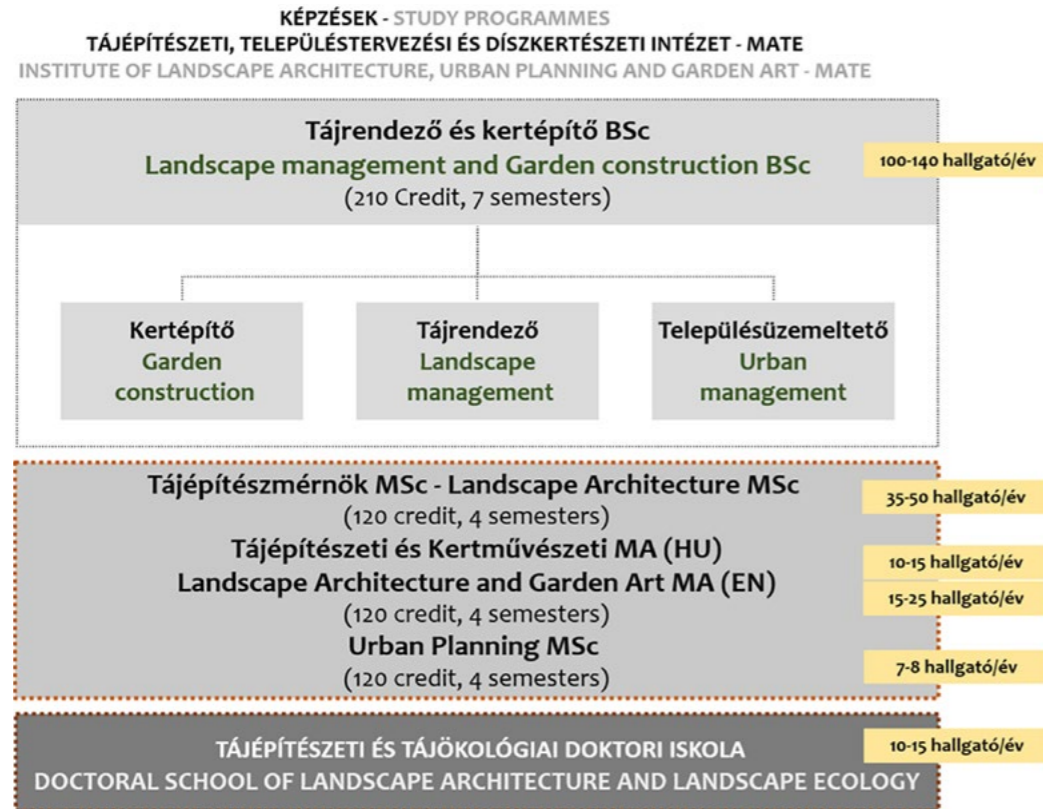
KÉPZÉSEK - STUDY PROGRAMMES
TÁJÉPÍTÉSZETI, TELEPÜLÉSTERVEZÉSI ÉS DÍSZKERTÉSZETI INTÉZET - MATE
INSTITUTE OF LANDSCAPE ARCHITECTURE, URBAN PLANNING AND GARDEN ART - MATE

Tájrendező és kertépítő BSc
Landscape management and Garden construction BSc
(210 Credit, 7 semesters)

100-140 hallgató/év

Kertépítő
Garden construction

Tájrendező
Landscape management

Településüzemeltető
Urban management

Tájépítészmérnök MSc - Landscape Architecture MSc
(120 credit, 4 semesters)

35-50 hallgató/év

Tájépítészeti és Kertművészeti MA (HU)

10-15 hallgató/év

Landscape Architecture and Garden Art MA (EN)

15-25 hallgató/év

(120 credit, 4 semesters)
Urban Planning MSc
(120 credit, 4 semesters)

7-8 hallgató/év

TÁJÉPÍTÉSZETI ÉS TÁJÖKOLÓGIAI DOKTORI ISKOLA
DOCTORAL SCHOOL OF LANDSCAPE ARCHITECTURE AND LANDSCAPE ECOLOGY

10-15 hallgató/év